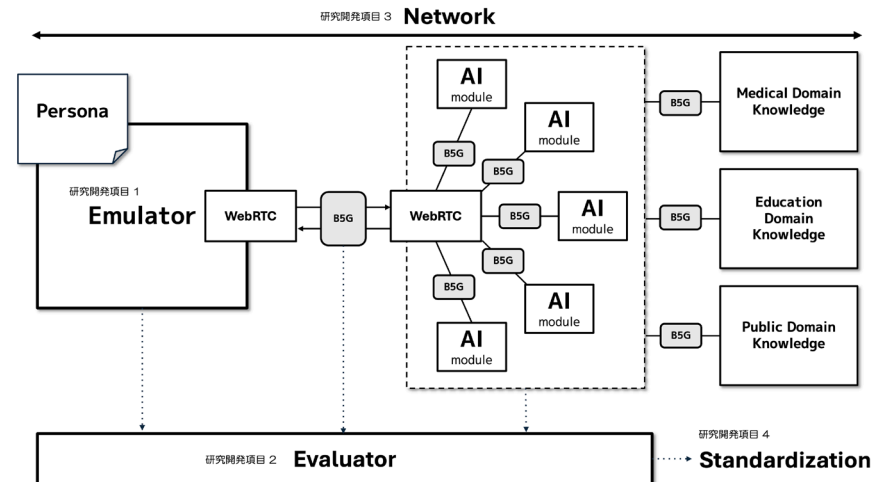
研究開発項目 3 Network

Persona

研究開発項目 1
Emulator

WebRTC

B5G

WebRTC

AI
module

AI
module

AI
module

AI
module

AI
module

B5G

B5G

B5G

B5G

B5G

B5G

Medical Domain Knowledge

B5G

Education Domain Knowledge

B5G

Public Domain Knowledge

研究開発項目 2 Evaluator

研究開発項目 4
Standardization